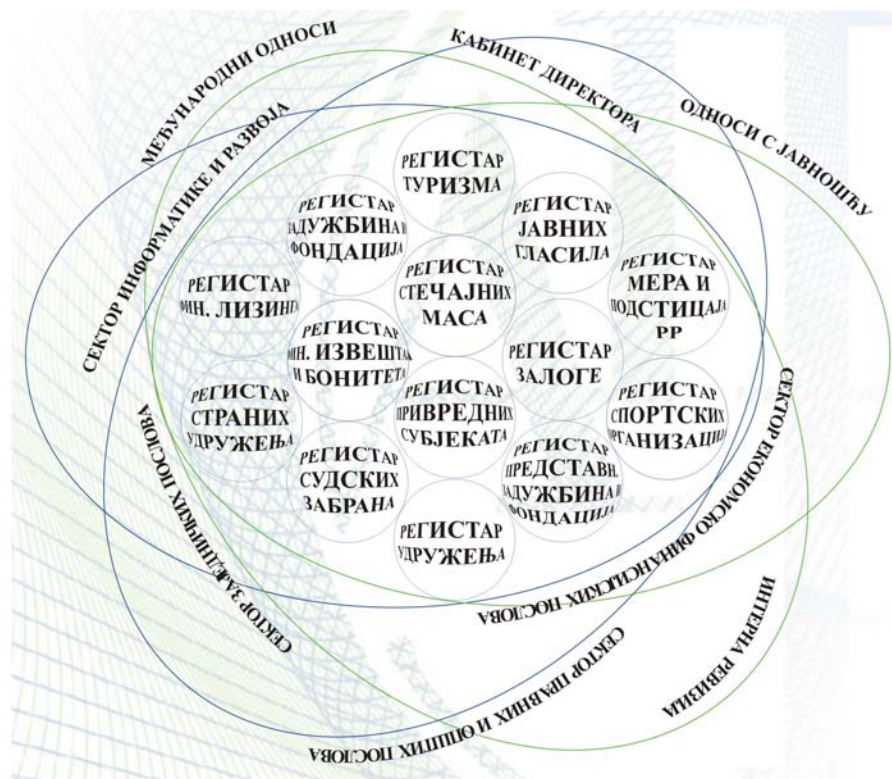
МЕЂУНАРОДНИ ОДНОСИ

КАБИНЕТ ДИРЕКТОРА

ОДНОСИ С ЈАВНОШЋУ

СЕКТОР ИНФОРМАТИКЕ И РАЗВОЈА

РЕГИСТАР ТУРИЗМА

РЕГИСТАР ЗАДУЖБИНА И ФОНДАЦИЈА

РЕГИСТАР ЈАВНИХ ГЛАСИЛА

РЕГИСТАР СТЕЧАЈНИХ МАСА

РЕГИСТАР МЕРА И ПОДСТИЦАЈА РР

РЕГИСТАР ФИН. ЛИЗИНГА

РЕГИСТАР ФИН. ИЗВЕШТАЈА И БОНИТЕТА

РЕГИСТАР ЗАЛОГЕ

РЕГИСТАР СТРАНИХ УДРУЖЕЊА

РЕГИСТАР ПРИВРЕДНИХ СУБЈЕКАТА

РЕГИСТАР СПОРТСКИХ ОРГАНИЗАЦИЈА

РЕГИСТАР СУДСКИХ ЗАБРАНА

РЕГИСТАР ПРЕДСТАВН. ЗАДУЖБИНА И ФОНДАЦИЈА

РЕГИСТАР УДРУЖЕЊА

СЕКТОР ЕКОНОМСКО ФИНАНСИЈСКИХ ПОСЛОВА

СЕКТОР ЗАЈЕДНИЧКИХ ПОСЛОВА

СЕКТОР ПРАВНИХ И ОПШТИХ ПОСЛОВА

ИНТЕРНА РЕВИЗИЈА